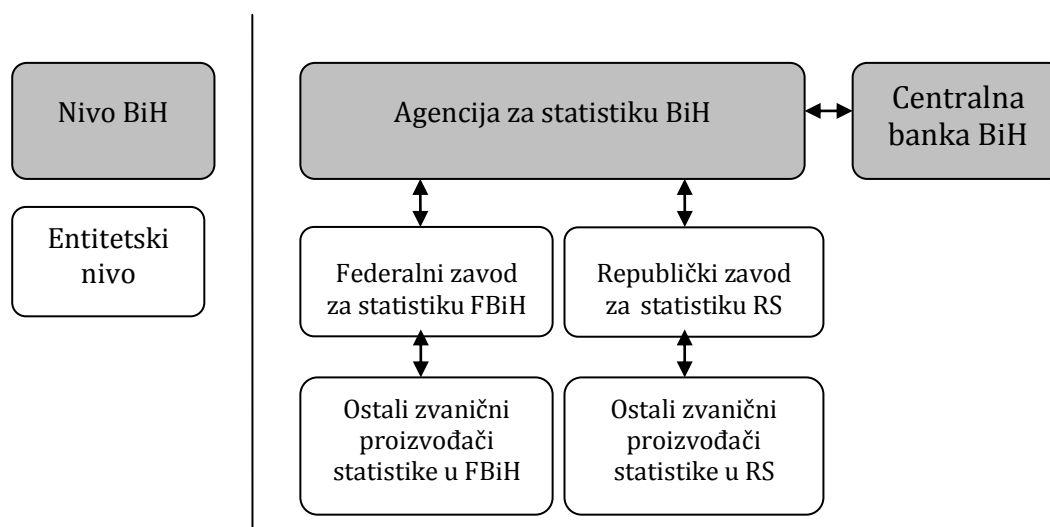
Nivo BiH

Entitetski nivo

Agencija za statistiku BiH

Centralna banka BiH

Federalni zavod za statistiku FBiH

Republički zavod za statistiku RS

Ostali zvanični proizvođači statistike u FBiH

Ostali zvanični proizvođači statistike u RS